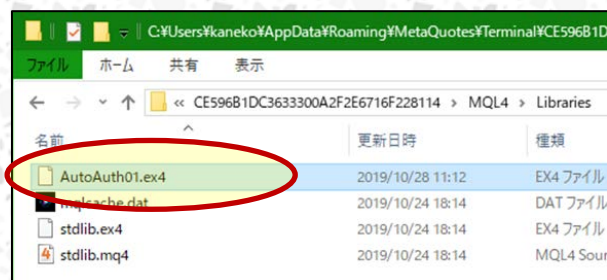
C:¥Users¥kaneko¥AppData¥Roaming¥MetaQuotes¥Terminal¥CE596B1
ファイル ホーム 共有 表示
« CE596B1DC3633300A2F2E6716F228114 › MQL4 › Libraries

| 名前 | 更新日時 | 種類 |
|---|---|---|
| AutoAuth01.ex4 | 2019/10/28 11:12 | EX4 ファイル |
| mqlcache.dat | 2019/10/24 18:14 | DAT ファイル |
| stdlib.ex4 | 2019/10/24 18:14 | EX4 ファイル |
| stdlib.mq4 | 2019/10/24 18:14 | MQL4 Sour |